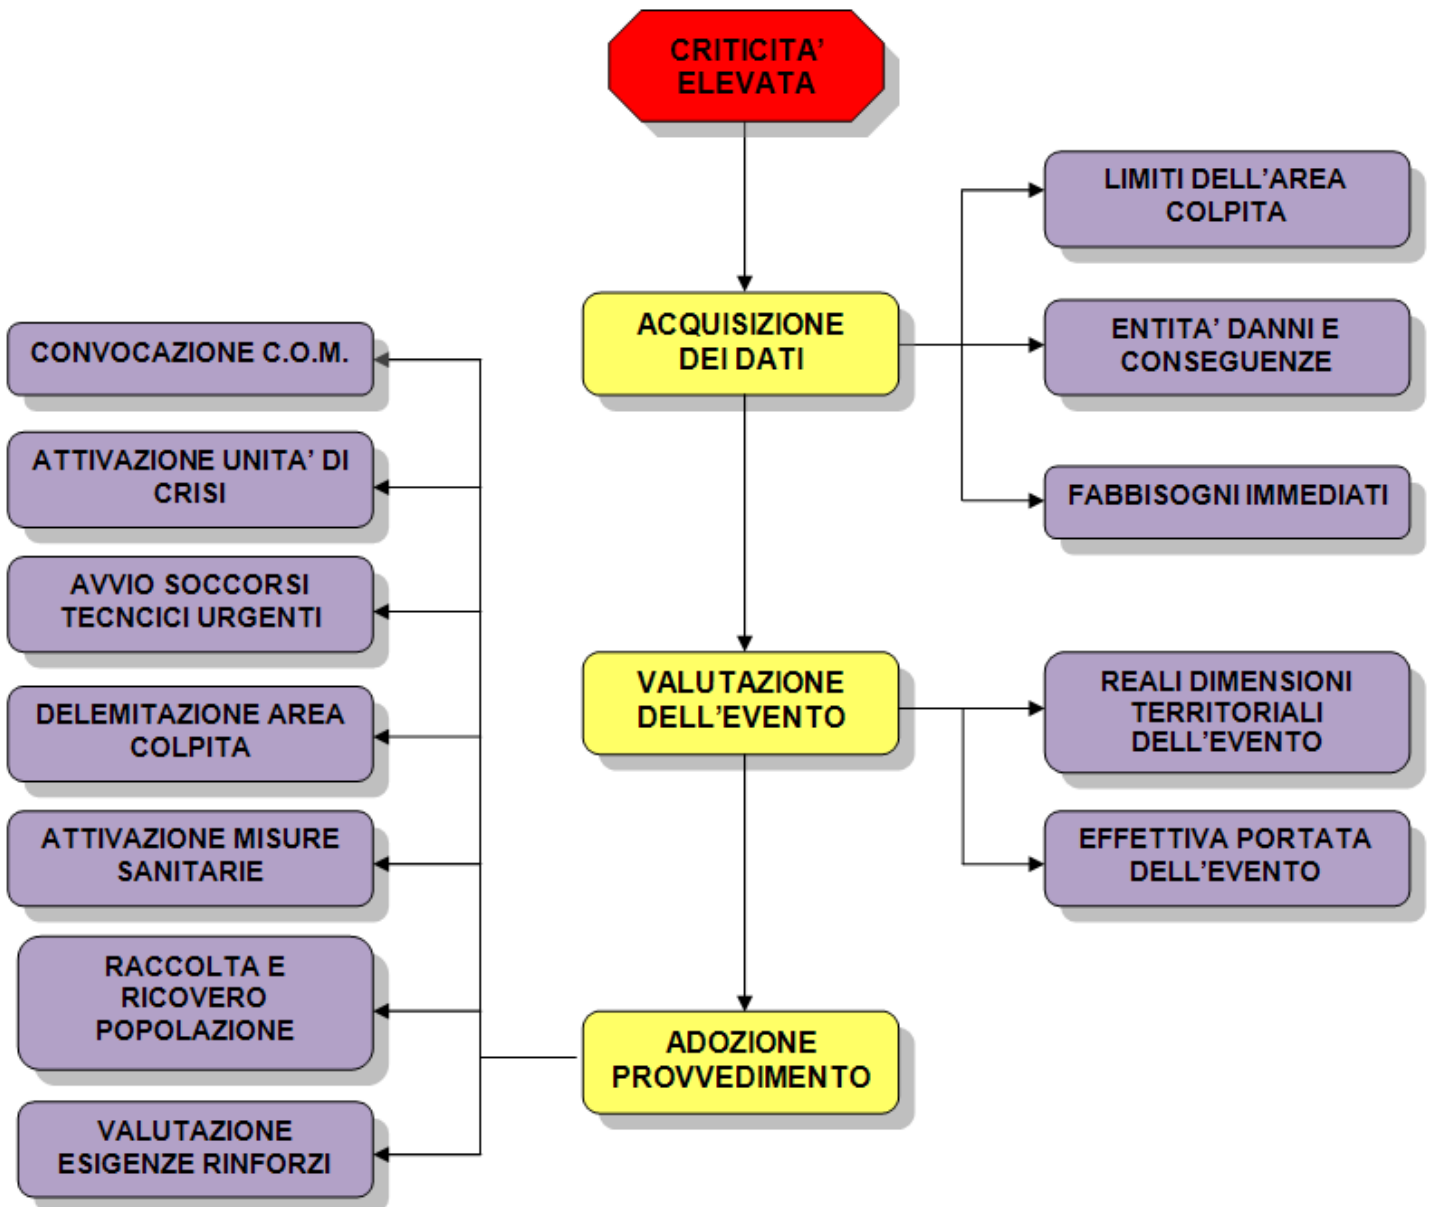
CRITICITA' ELEVATA

ACQUISIZIONE DEI DATI

LIMITI DELL'AREA COLPITA

ENTITA' DANNI E CONSEGUENZE

FABBISOGNI IMMEDIATI

VALUTAZIONE DELL'EVENTO

REALI DIMENSIONI TERRITORIALI DELL'EVENTO

EFFETTIVA PORTATA DELL'EVENTO

ADOZIONE PROVVEDIMENTO

CONVOCAZIONE C.O.M.

ATTIVAZIONE UNITA' DI CRISI

AVVIO SOCCORSI TECNCICI URGENTI

DELEMITAZIONE AREA COLPITA

ATTIVAZIONE MISURE SANITARIE

RACCOLTA E RICOVERO POPOLAZIONE

VALUTAZIONE ESIGENZE RINFORZI